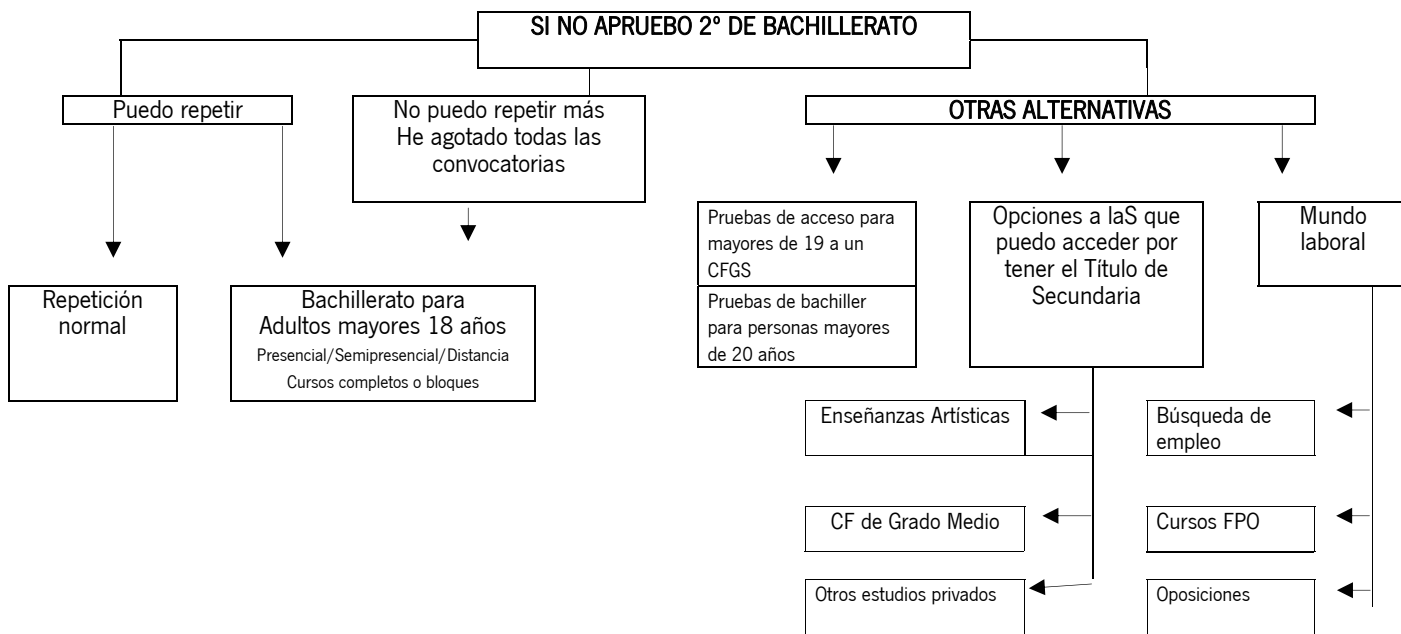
SI NO APRUEBO 2º DE BACHILLERATO

Puedo repetir

No puedo repetir más
He agotado todas las convocatorias

OTRAS ALTERNATIVAS

Repetición normal

Bachillerato para Adultos mayores 18 años
Presencial/Semipresencial/Distancia
Cursos completos o bloques

Pruebas de acceso para mayores de 19 a un CFGS

Pruebas de bachiller para personas mayores de 20 años

Opciones a laS que puedo acceder por tener el Título de Secundaria

Mundo laboral

Enseñanzas Artísticas

CF de Grado Medio

Otros estudios privados

Búsqueda de empleo

Cursos FPO

Oposiciones